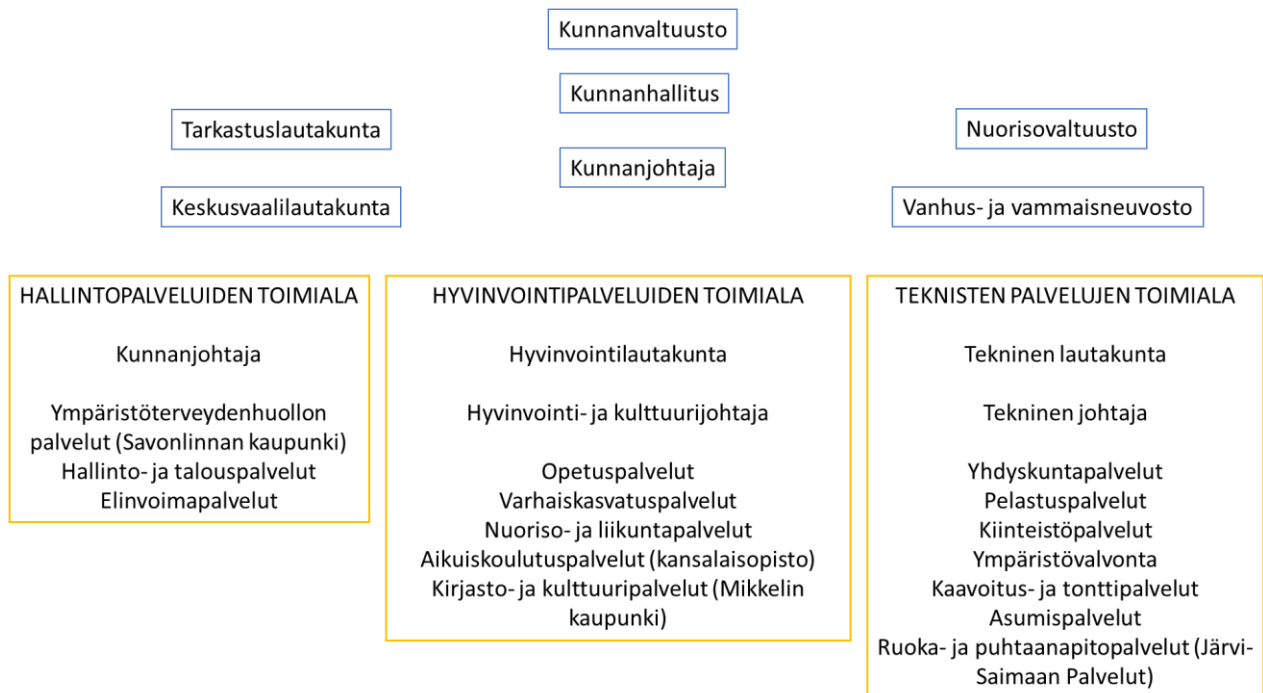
Kunnanvaltuusto

Kunnanhallitus

Tarkastuslautakunta

Nuorisovaltuusto

Kunnanjohtaja

Keskusvaalilautakunta

Vanhus- ja vammaisneuvosto

HALLINTOPALVELUIDEN TOIMIALA

Kunnanjohtaja

Ympäristöterveydenhuollon palvelut (Savonlinnan kaupunki)
Hallinto- ja talouspalvelut
Elinvoimapalvelut

HYVINVOINTIPALVELUIDEN TOIMIALA

Hyvinvointilautakunta

Hyvinvointi- ja kulttuurijohtaja

Opetuspalvelut
Varhaiskasvatuspalvelut
Nuoriso- ja liikuntapalvelut
Aikuiskoulutuspalvelut (kansalaisopisto)
Kirjasto- ja kulttuuripalvelut (Mikkelin kaupunki)

TEKNISTEN PALVELUJEN TOIMIALA

Tekninen lautakunta

Tekninen johtaja

Yhdyskuntapalvelut
Pelastuspalvelut
Kiinteistöpalvelut
Ympäristövalvonta
Kaavoitus- ja tonttipalvelut
Asumispalvelut
Ruoka- ja puhtaanapitopalvelut (Järvi-Saimaan Palvelut)